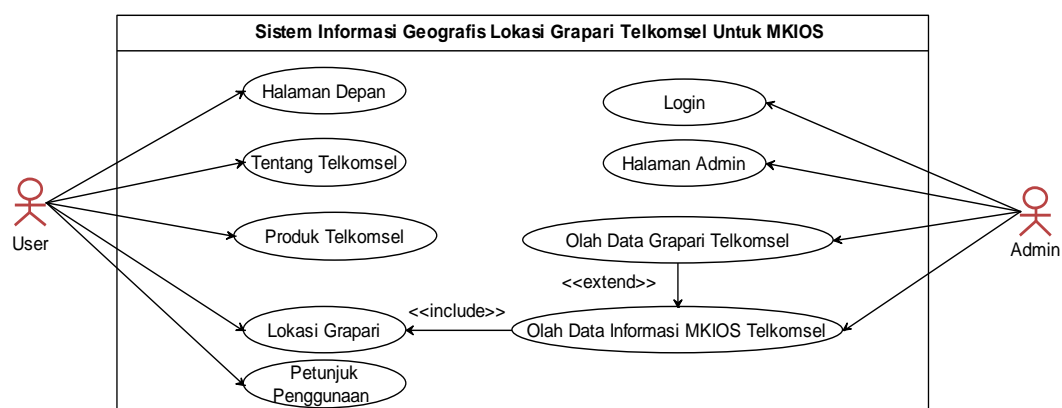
Sistem Informasi Geografis Lokasi Grapari Telkomsel Untuk MKIOS

User

Halaman Depan

Tentang Telkomsel

Produk Telkomsel

Lokasi Grapari

Petunjuk Penggunaan

Login

Halaman Admin

Olah Data Grapari Telkomsel

<<extend>>

<<include>>

Olah Data Informasi MKIOS Telkomsel

Admin